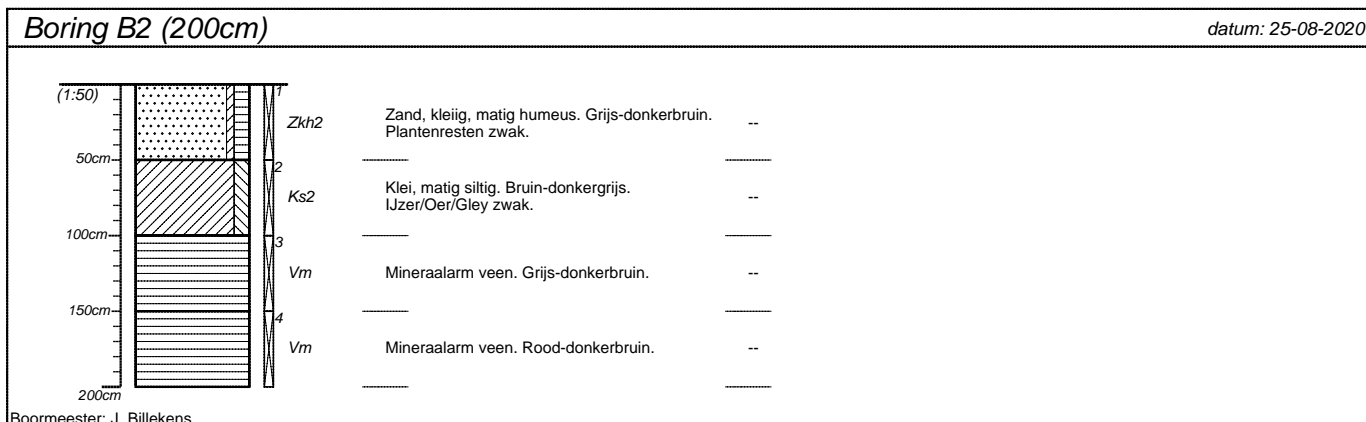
Boring B2 (200cm)

datum: 25-08-2020

(1:50)

50cm

100cm

150cm

200cm

1
Zkh2
Zand, kleiig, matig humeus. Grijs-donkerbruin. Plantenresten zwak.
--

2
Ks2
Klei, matig siltig. Bruin-donkergrijs. IJzer/Oer/Gley zwak.
--

3
Vm
Mineraalarm veen. Grijs-donkerbruin.
--

4
Vm
Mineraalarm veen. Rood-donkerbruin.
--

Boormeester: J. Billekens